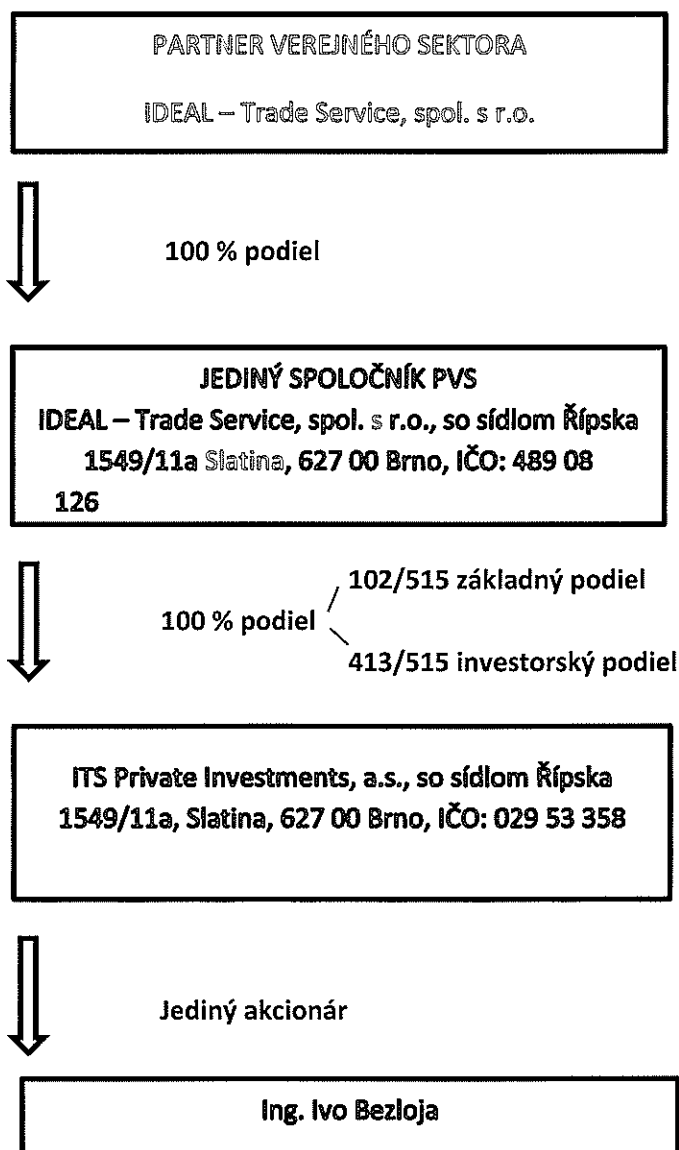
PARTNER VEREJNÉHO SEKTORA

IDEAL – Trade Service, spol. s r.o.

100 % podiel

JEDINÝ SPOLOČNÍK PVS

IDEAL – Trade Service, spol. s r.o., so sídlom Řípska 1549/11a Slatina, 627 00 Brno, IČO: 489 08 126

100 % podiel

102/515 základný podiel

413/515 investorský podiel

ITS Private Investments, a.s., so sídlom Řípska 1549/11a, Slatina, 627 00 Brno, IČO: 029 53 358

Jediný akcionár

Ing. Ivo Bezloja